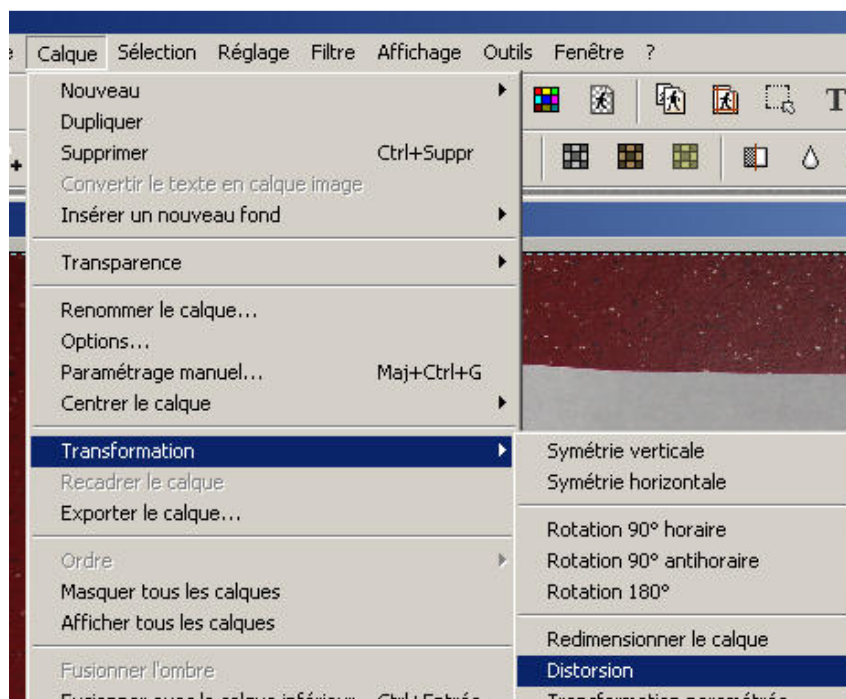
e Calque Sélection Réglage Filtre Affichage Outils Fenêtre ?

Nouveau
Dupliquer
Supprimer Ctrl+Suppr
Convertir le texte en calque image
Insérer un nouveau fond

Transparence

Renommer le calque...
Options...
Paramétrage manuel... Maj+Ctrl+G
Centrer le calque

Transformation
Recadrer le calque
Exporter le calque...

Ordre
Masquer tous les calques
Afficher tous les calques

Fusionner l'ombre
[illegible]

Symétrie verticale
Symétrie horizontale

Rotation 90° horaire
Rotation 90° antihoraire
Rotation 180°

Redimensionner le calque
Distorsion
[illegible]